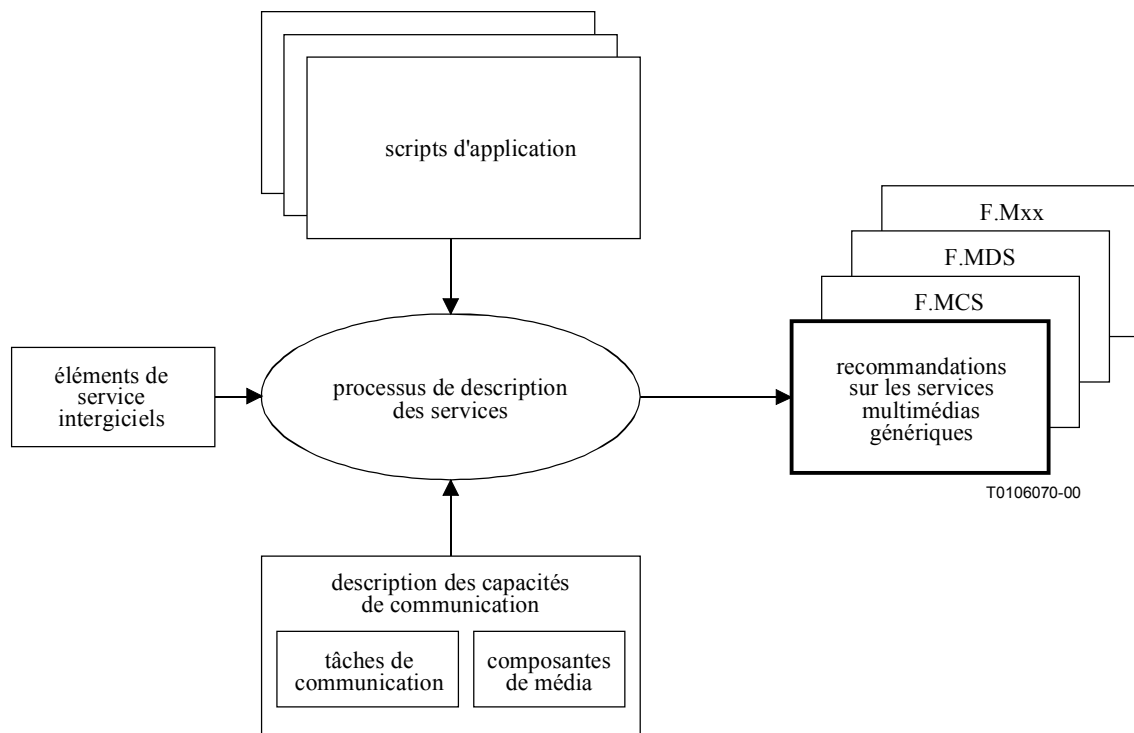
scripts d'application

éléments de service intergiciels

processus de description des services

F.Mxx

F.MDS

F.MCS

recommandations sur les services multimédias génériques

T0106070-00

description des capacités de communication

tâches de communication

composantes de média